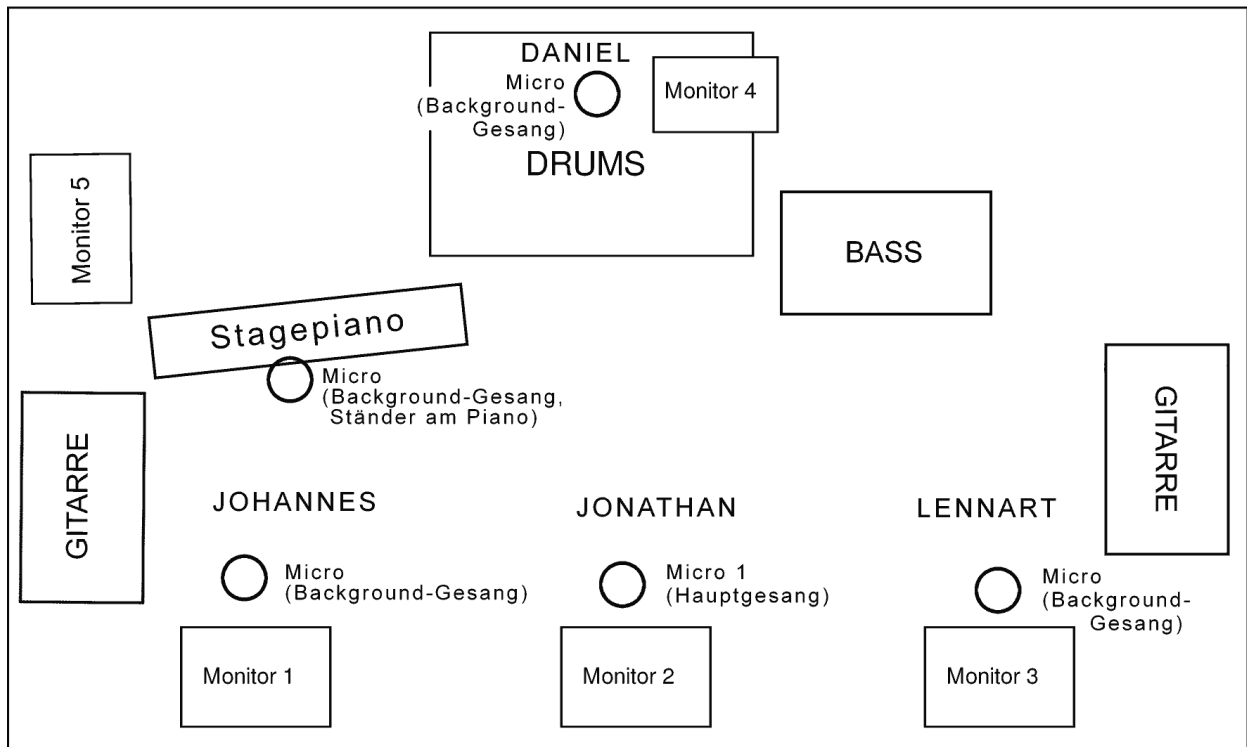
DANIEL
Micro (Background-Gesang)
Monitor 4
DRUMS

Monitor 5

BASS

Stagepiano

Micro (Background-Gesang, Ständer am Piano)

GITARRE

GITARRE

JOHANNES

JONATHAN

LENNART

Micro (Background-Gesang)

Micro 1 (Hauptgesang)

Micro (Background-Gesang)

Monitor 1

Monitor 2

Monitor 3